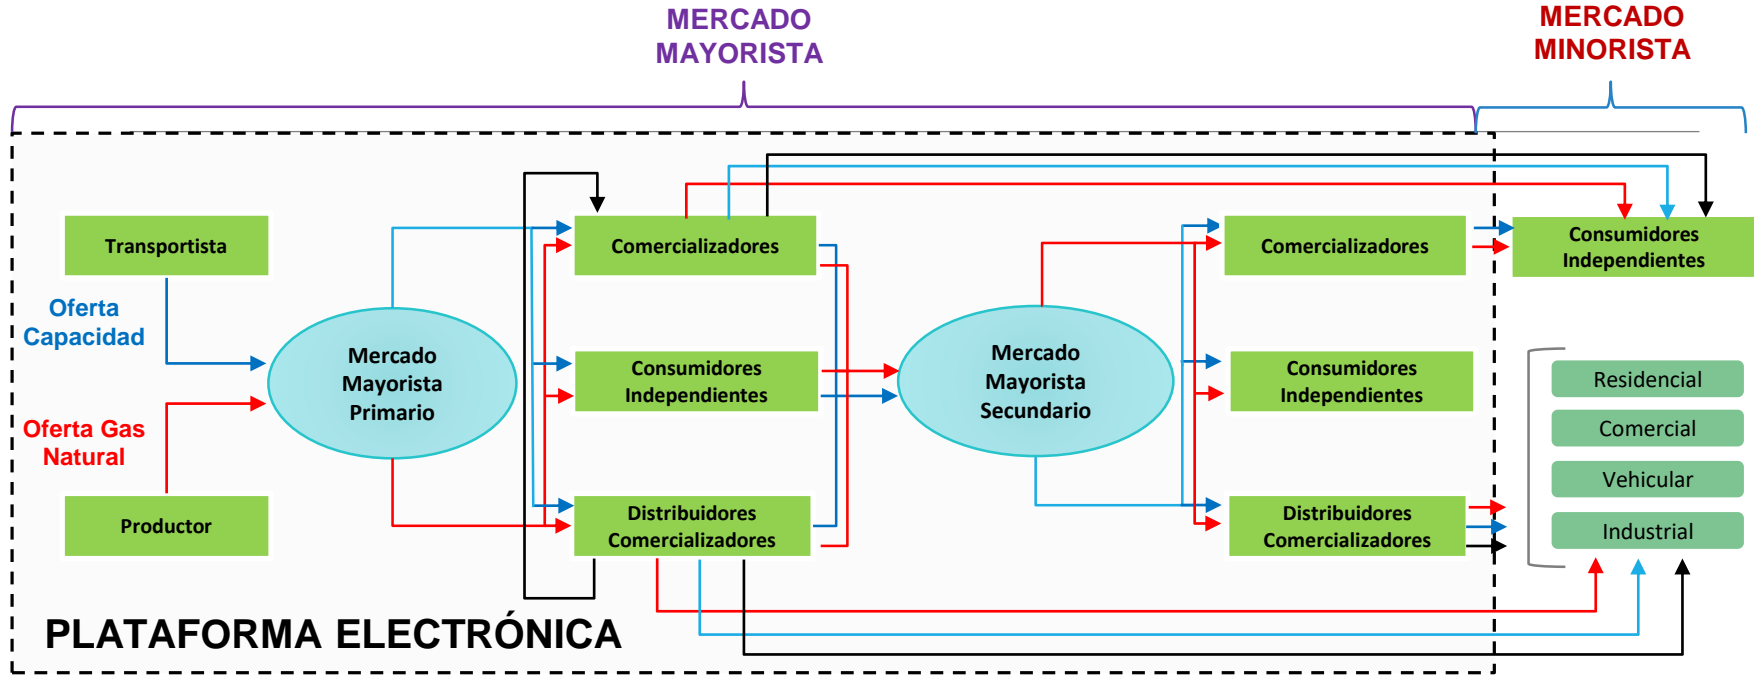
MERCADO MAYORISTA

MERCADO MINORISTA

Transportista

Oferta Capacidad

Oferta Gas Natural

Productor

Mercado Mayorista Primario

Comercializadores

Consumidores Independientes

Distribuidores Comercializadores

Mercado Mayorista Secundario

Comercializadores

Consumidores Independientes

Distribuidores Comercializadores

Consumidores Independientes

Residencial

Comercial

Vehicular

Industrial

PLATAFORMA ELECTRÓNICA